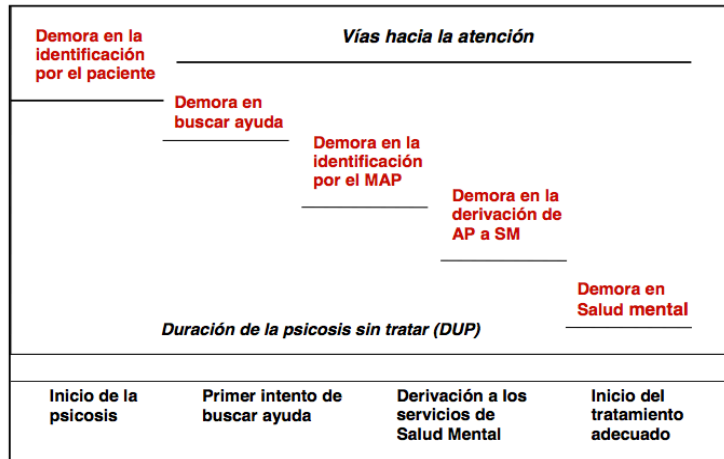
Demora en la identificación por el paciente

Vías hacia la atención

Demora en buscar ayuda

Demora en la identificación por el MAP

Demora en la derivación de AP a SM

Demora en Salud mental

Duración de la psicosis sin tratar (DUP)

Inicio de la psicosis

Primer intento de buscar ayuda

Derivación a los servicios de Salud Mental

Inicio del tratamiento adecuado